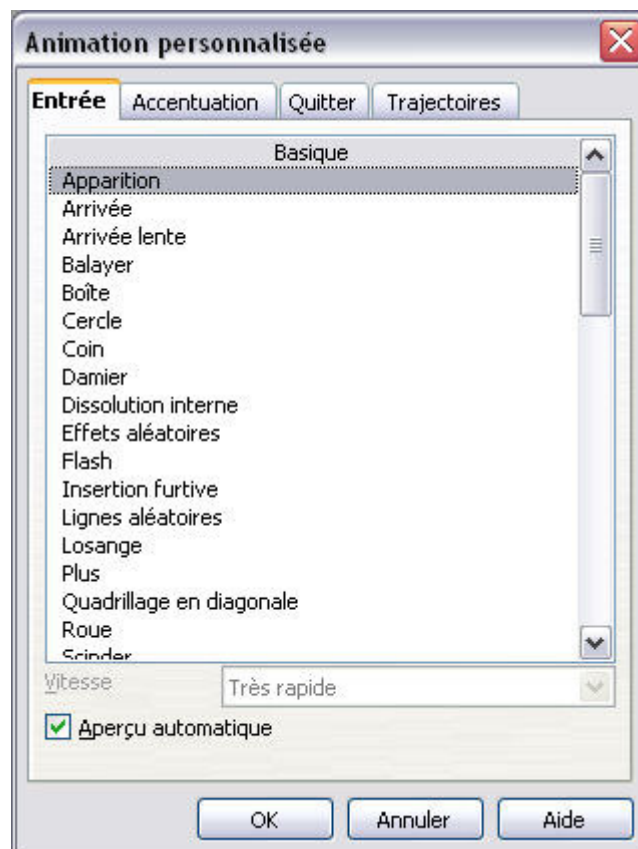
Animation personnalisée

Entrée | Accentuation | Quitter | Trajectoires

Basique

Apparition
Arrivée
Arrivée lente
Balayer
Boîte
Cercle
Coin
Damier
Dissolution interne
Effets aléatoires
Flash
Insertion furtive
Lignes aléatoires
Losange
Plus
Quadrillage en diagonale
Roue
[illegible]

Vitesse | Très rapide

Aperçu automatique

OK | Annuler | Aide